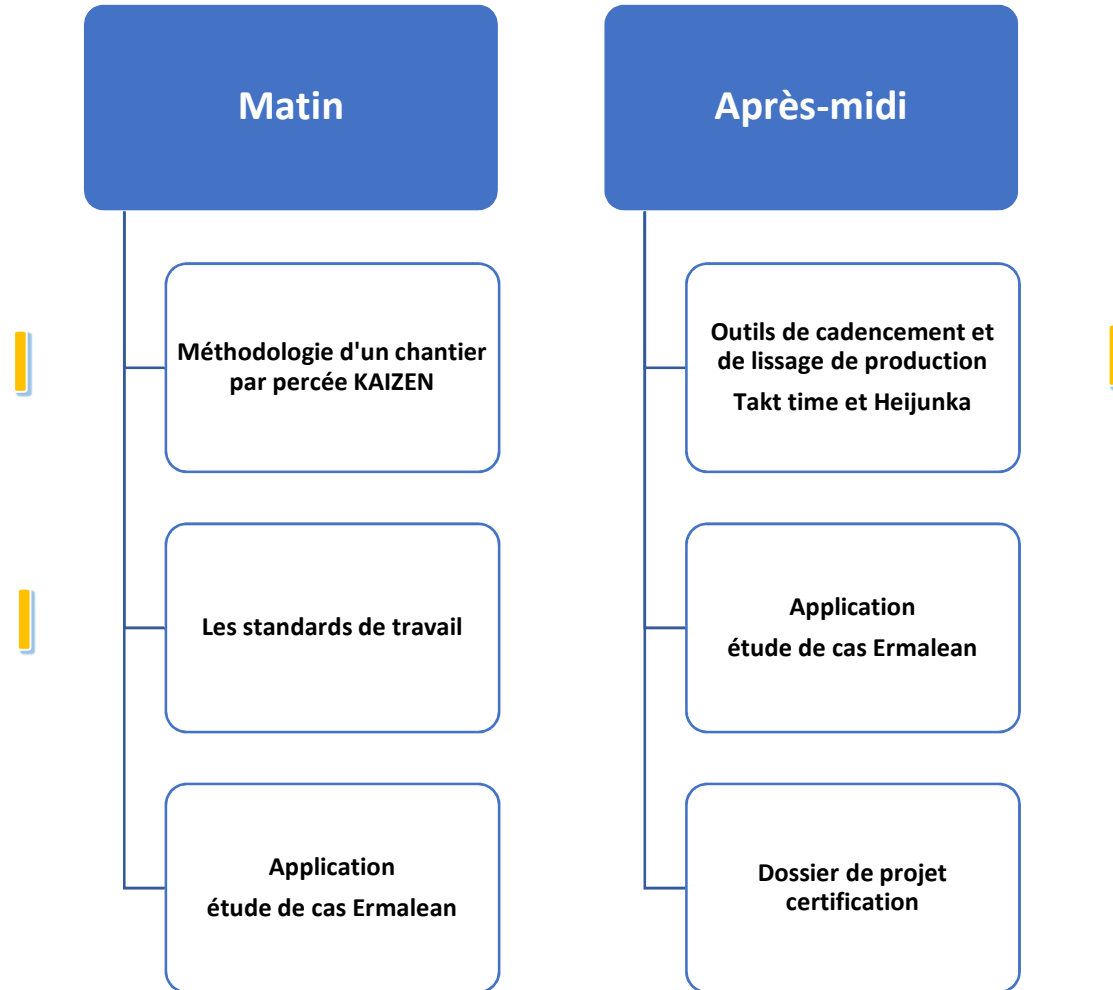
Matin

Méthodologie d'un chantier par percée KAIZEN

Les standards de travail

Application
étude de cas Ermalean

Après-midi

Outils de cadencement et de lissage de production
Takt time et Heijunka

Application
étude de cas Ermalean

Dossier de projet certification